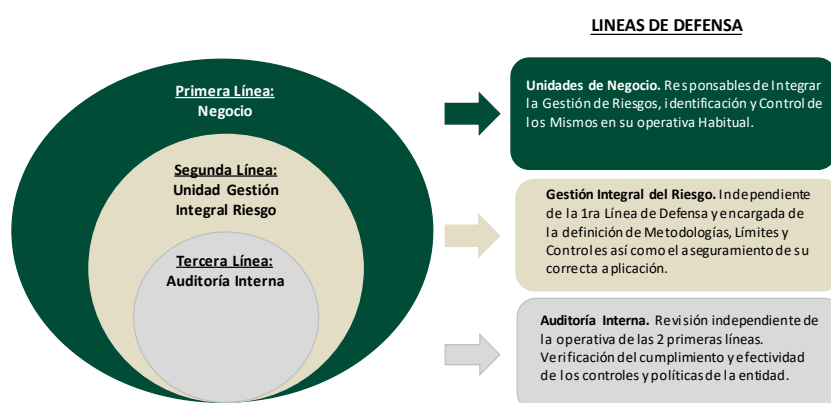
LINEAS DE DEFENSA

Primera Línea:
Negocio

Segunda Línea:
Unidad Gestión Integral Riesgo

Tercera Línea:
Auditoría Interna

Unidades de Negocio. Responsables de Integrar la Gestión de Riesgos, identificación y Control de los Mismos en su operativa Habitual.

Gestión Integral del Riesgo. Independiente de la 1ra Línea de Defensa y encargada de la definición de Metodologías, Límites y Controles así como el aseguramiento de su correcta aplicación.

Auditoría Interna. Revisión independiente de la operativa de las 2 primeras líneas. Verificación del cumplimiento y efectividad de los controles y políticas de la entidad.